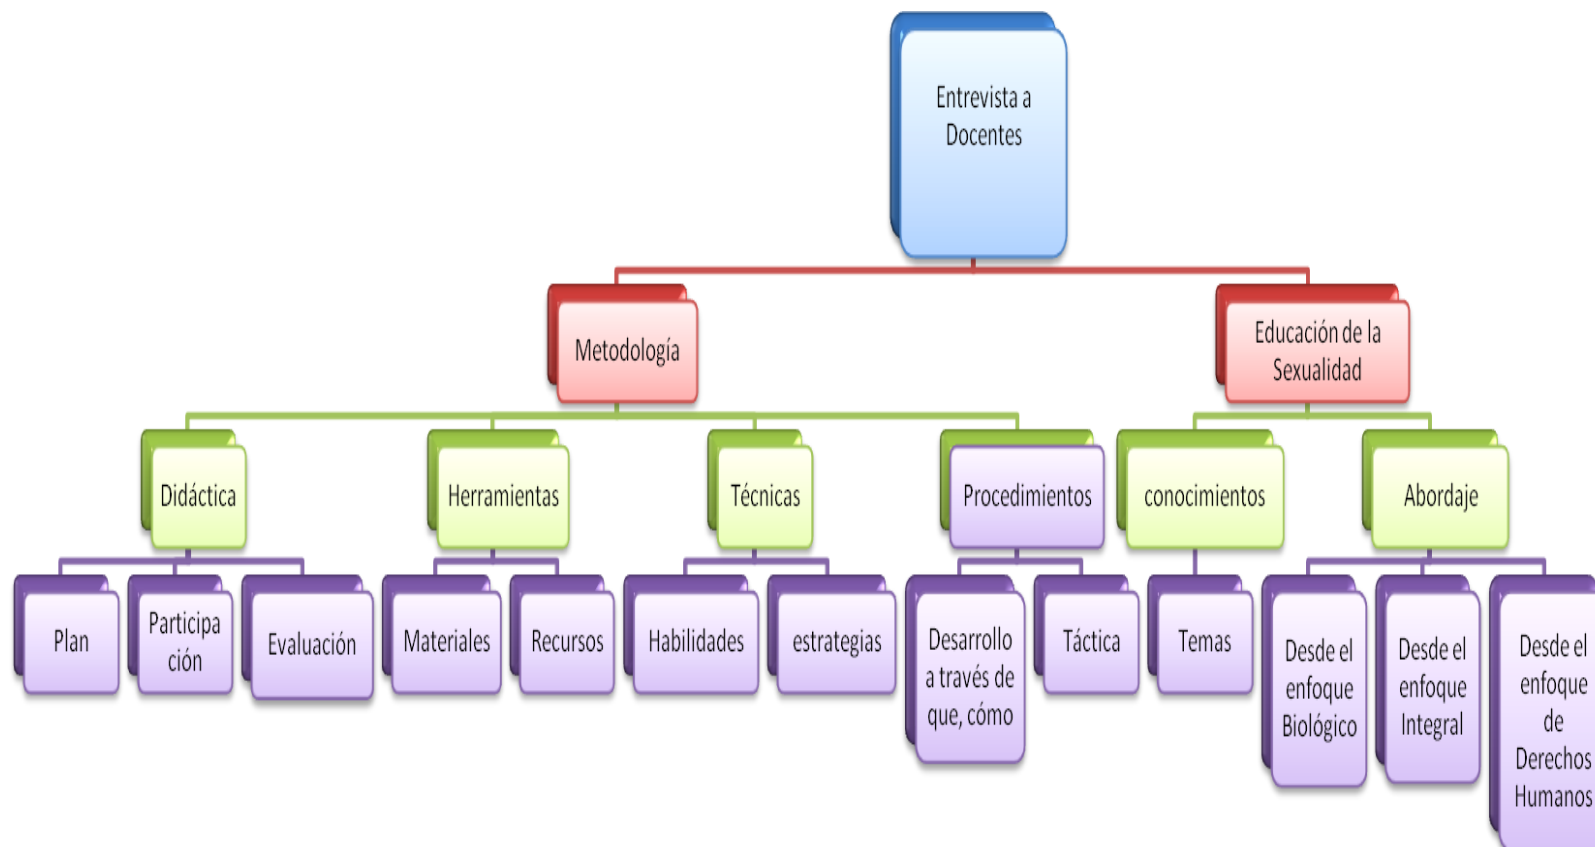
Entrevista a Docentes

Metodología

Educación de la Sexualidad

Didáctica

Herramientas

Técnicas

Procedimientos

conocimientos

Abordaje

Plan

Participa ción

Evaluación

Materiales

Recursos

Habilidades

estrategias

Desarrollo a través de que, cómo

Táctica

Temas

Desde el enfoque Biológico

Desde el enfoque Integral

Desde el enfoque de Derechos Humanos